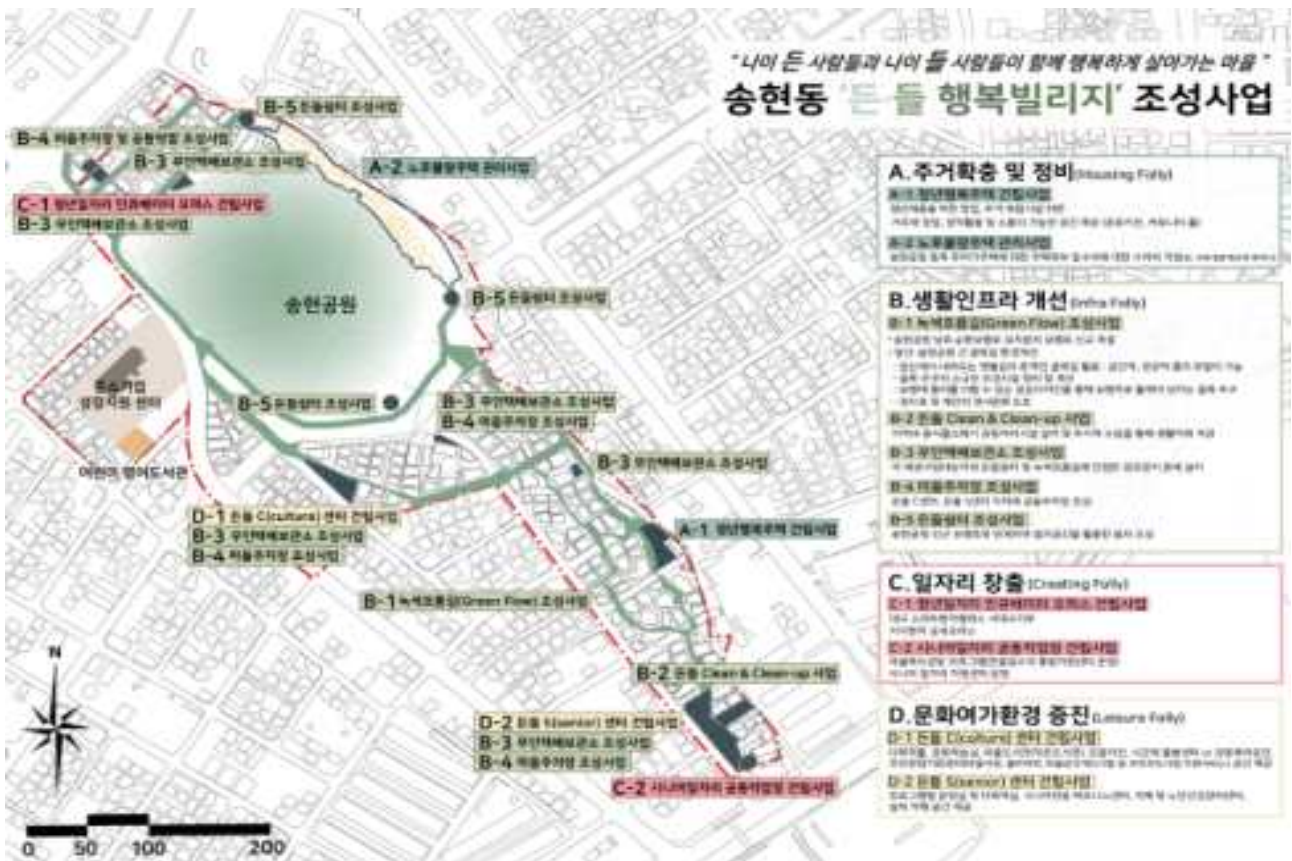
"나이 든 사람들과 나이 들 사람들이 함께 행복하게 살아가는 마을"

송현동 '든 들 행복빌리지' 조성사업

A.주거확충 및 정비(Housing Folly)

A-1 청년행복주택 건립사업

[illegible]

A-2 노후불량주택 관리사업

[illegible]

B.생활인프라 개선(Infra Folly)

B-1 녹색흐름길(Green Flow) 조성사업

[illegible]

B-2 든들 Clean & Clean-up 사업

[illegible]

B-3 무인택배보관소 조성사업

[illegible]

B-4 마을주차장 조성사업

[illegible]

B-5 든들쉼터 조성사업

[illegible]

C.일자리 창출(Creating Folly)

C-1 청년일자리 인큐베이터 오피스 건립사업

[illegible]

C-2 시니어일자리 공동작업장 건립사업

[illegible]

D.문화여가환경 증진(Leisure Folly)

D-1 든들 C(ulture) 센터 건립사업

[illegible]

D-2 든들 S(enior) 센터 건립사업

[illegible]

B-5 든들쉼터 조성사업

B-4 마을주차장 및 공동작업 조성사업

B-3 무인택배보관소 조성사업

A-2 노후불량주택 관리사업

C-1 청년일자리 인큐베이터 오피스 건립사업

B-3 무인택배보관소 조성사업

송현공원

B-5 든들쉼터 조성사업

특수기업 성장 지원 센터

B-5 든들쉼터 조성사업

B-3 무인택배보관소 조성사업

B-4 마을주차장 조성사업

어린이 영어도서관

B-3 무인택배보관소 조성사업

D-1 든들 C(ulture) 센터 건립사업

B-3 무인택배보관소 조성사업

B-4 마을주차장 조성사업

A-1 청년행복주택 건립사업

B-1 녹색흐름길(Green Flow) 조성사업

B-2 든들 Clean & Clean-up 사업

D-2 든들 S(enior) 센터 건립사업

B-3 무인택배보관소 조성사업

B-4 마을주차장 조성사업

C-2 시니어일자리 공동작업장 건립사업

N

0 50 100 200